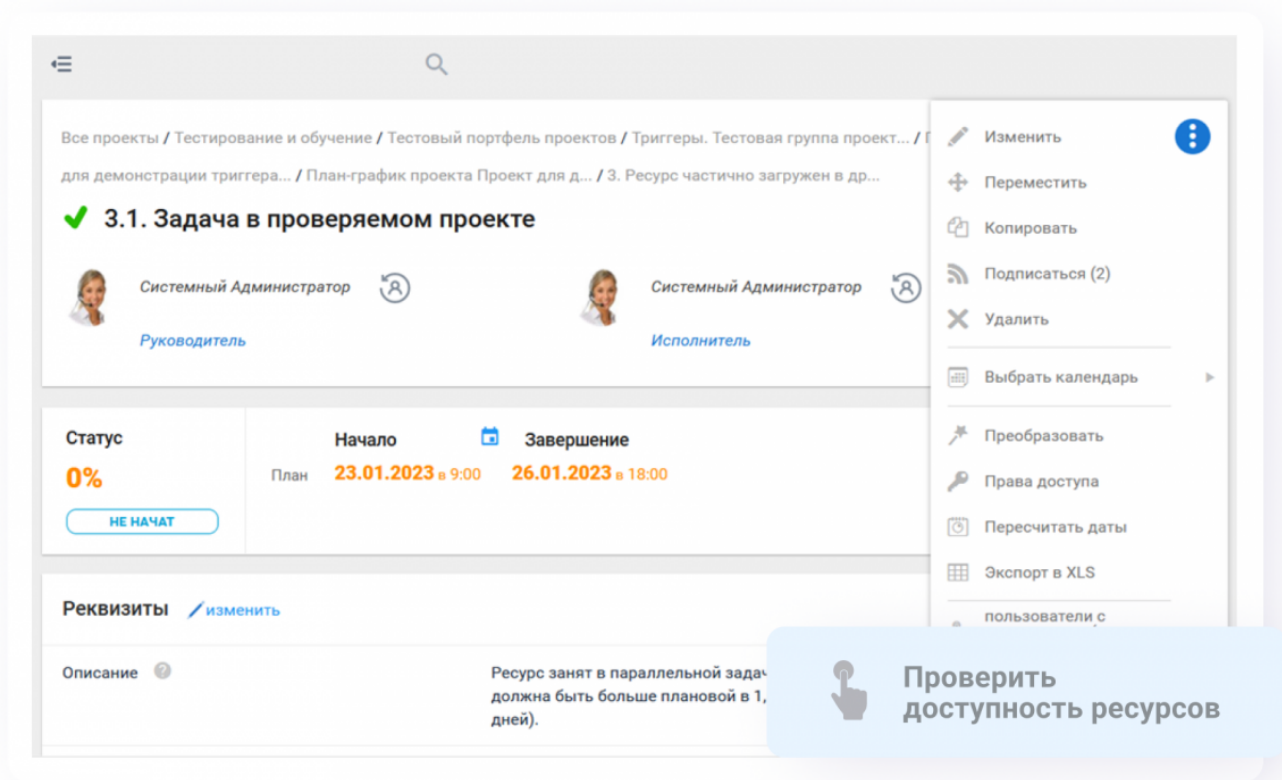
Все проекты / Тестирование и обучение / Тестовый портфель проектов / Триггеры. Тестовая группа проект... / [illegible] для демонстрации триггера... / План-график проекта Проект для д... / 3. Ресурс частично загружен в др...

✔ 3.1. Задача в проверяемом проекте

Системный Администратор
Руководитель

Системный Администратор
Исполнитель

Изменить
Переместить
Копировать
Подписаться (2)
Удалить
Выбрать календарь
Преобразовать
Права доступа
Пересчитать даты
Экспорт в XLS
пользователи с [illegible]

Статус
0%
НЕ НАЧАТ

Начало
Завершение
План 23.01.2023 в 9:00 26.01.2023 в 18:00

Реквизиты изменить

Описание

Ресурс занят в параллельной задач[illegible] должна быть больше плановой в 1,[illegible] дней).

Проверить доступность ресурсов